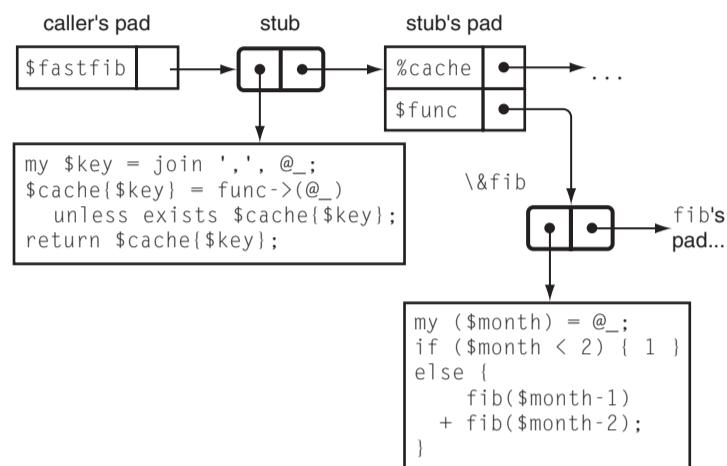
caller's pad

stub

stub's pad

$fastfib

%cache

...

$func

my $key = join ',', @_;
$cache{$key} = func->(@_)
  unless exists $cache{$key};
return $cache{$key};

\&fib

fib's pad...

my ($month) = @_;
if ($month < 2) { 1 }
else {
    fib($month-1)
  + fib($month-2);
}